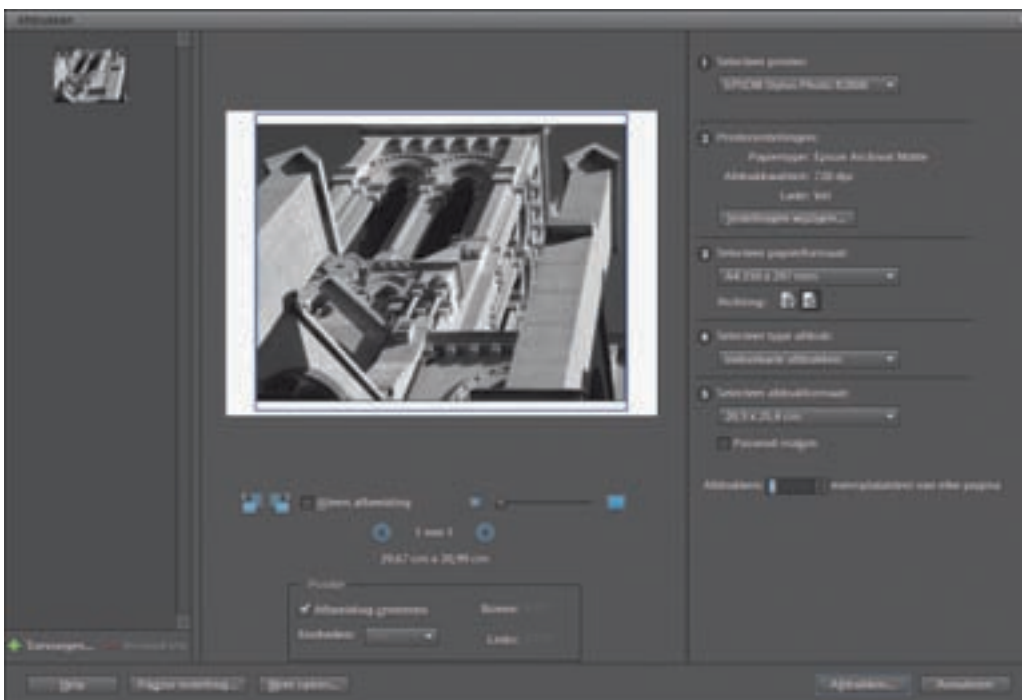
Afdrukken

1 Selecteer printer:
EPSON Stylus Photo R3800

2 Printerinstellingen:
Papiertype: Epson Archival Matte
Afdrukkwaliteit: 720 dpi
Lade: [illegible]
Instellingen wijzigen...

3 Selecteer papierformaat:
A4 210 x 297 mm
Richting:

4 Selecteer type afdruk:
Individuele afdrukken

5 Selecteer afdrukformaat:
20,3 x 25,4 cm
Passend maken

Afdrukken: 1 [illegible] van elke pagina

Binnen afbeelding

1 van 1

29,67 cm x 20,99 cm

Positie
Afbeelding centreren
Boven:
Eenheden:
Links:

Toevoegen... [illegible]

Help
Pagina-instelling...
Meer opties...
Afdrukken...
Annuleren